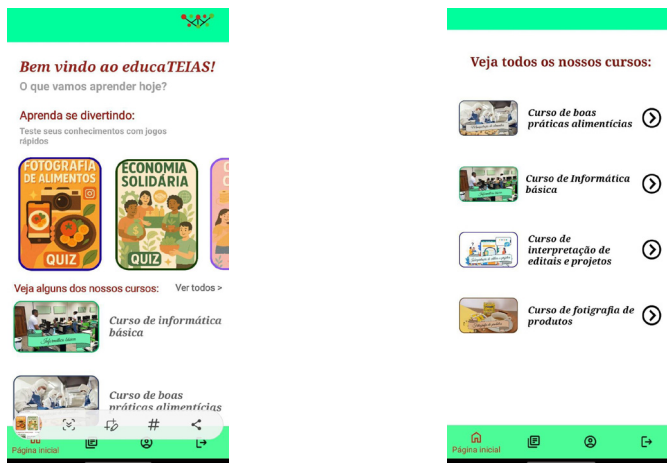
Bem vindo ao educaTEIAS!

O que vamos aprender hoje?

Aprenda se divertindo:

Teste seus conhecimentos com jogos rápidos

FOTOGRAFIA DE ALIMENTOS

QUIZ

ECONOMIA SOLIDÁRIA

QUIZ

Veja alguns dos nossos cursos:

Ver todos >

Curso de informática básica

Curso de boas práticas alimentícias

Página inicial

Veja todos os nossos cursos:

Curso de boas práticas alimentícias

Curso de Informática básica

Curso de interpretação de editais e projetos

Curso de fotografia de produtos

Página inicial